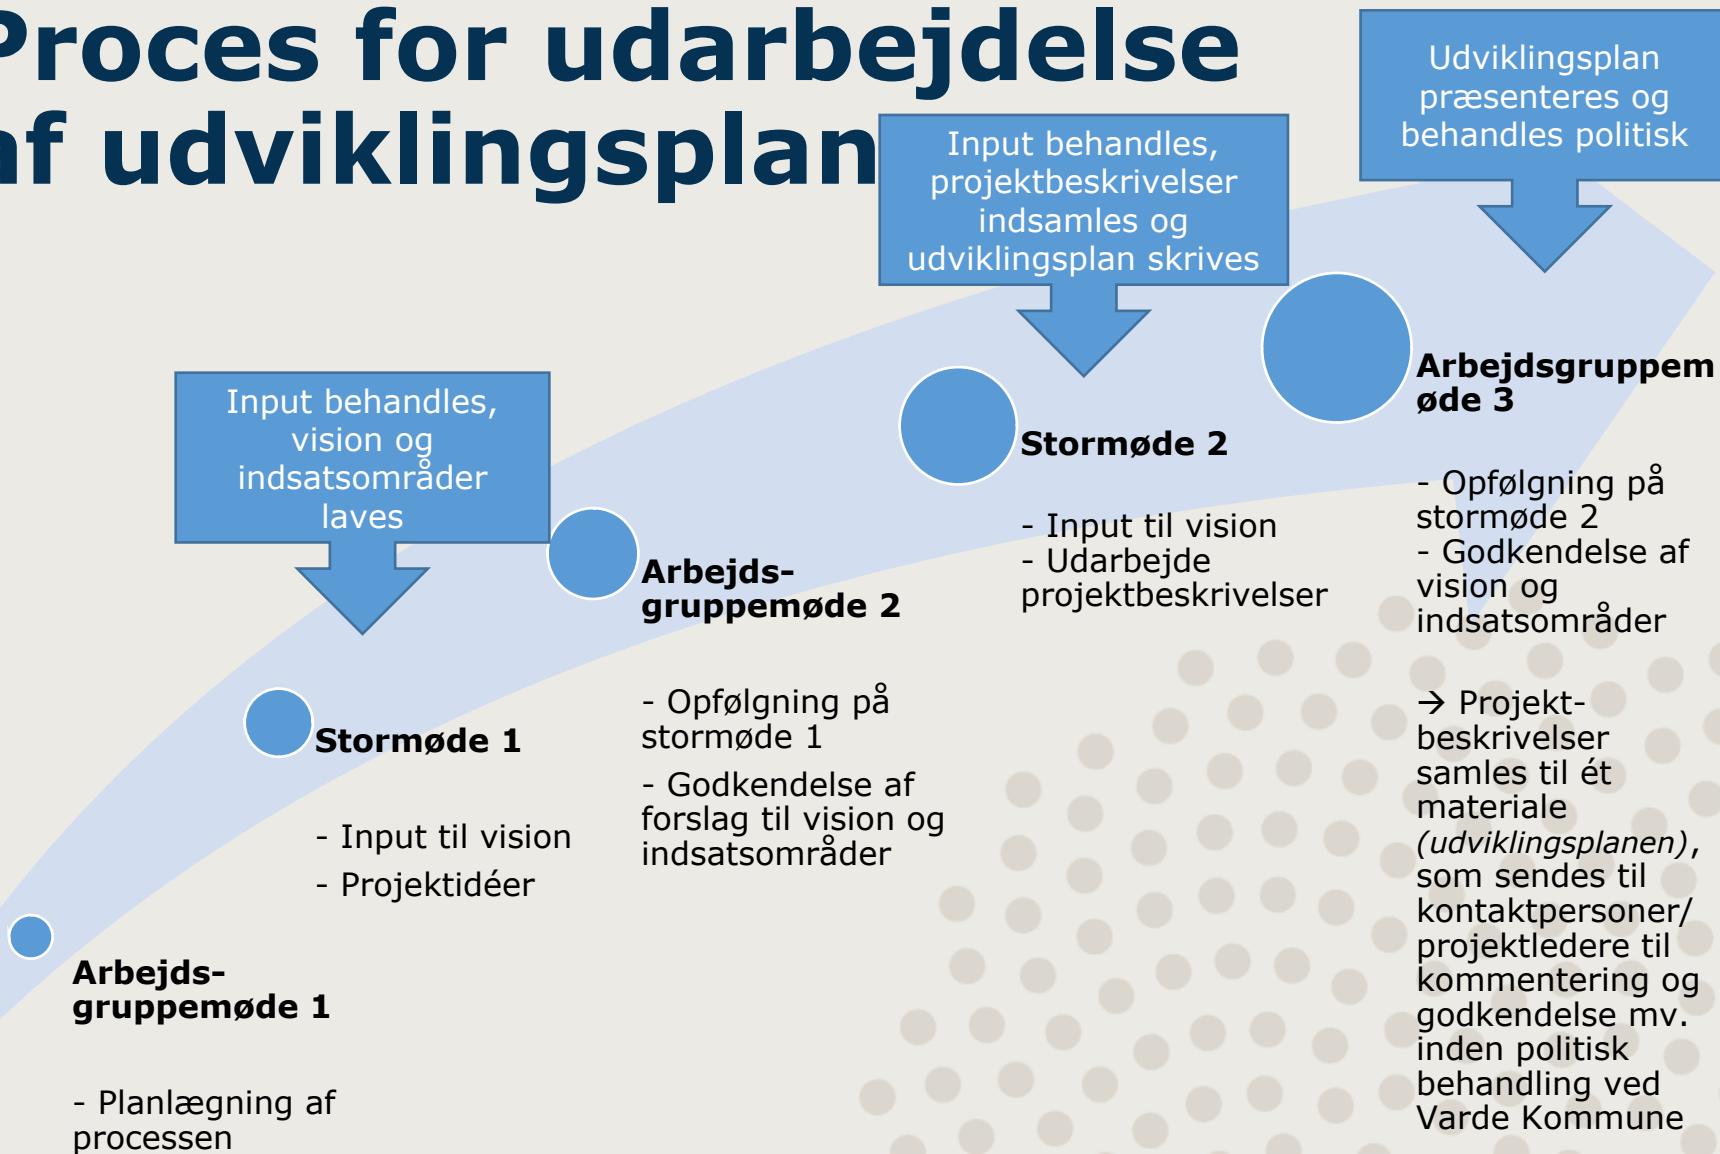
Proces for udarbejdelse af udviklingsplan

Udviklingsplan præsenteres og behandles politisk

Input behandles, projektbeskrivelser indsamles og udviklingsplan skrives

Input behandles, vision og indsatsområder laves

Arbejdsgruppemøde 3

- Opfølgning på stormøde 2
- Godkendelse af vision og indsatsområder

→ Projektbeskrivelser samles til ét materiale *(udviklingsplanen)*, som sendes til kontaktpersoner/ projektledere til kommentering og godkendelse mv. inden politisk behandling ved Varde Kommune

Stormøde 2

- Input til vision
- Udarbejde projektbeskrivelser

Arbejdsgruppemøde 2

- Opfølgning på stormøde 1

- Godkendelse af forslag til vision og indsatsområder

Stormøde 1

- Input til vision

- Projektidéer

Arbejdsgruppemøde 1

- Planlægning af processen